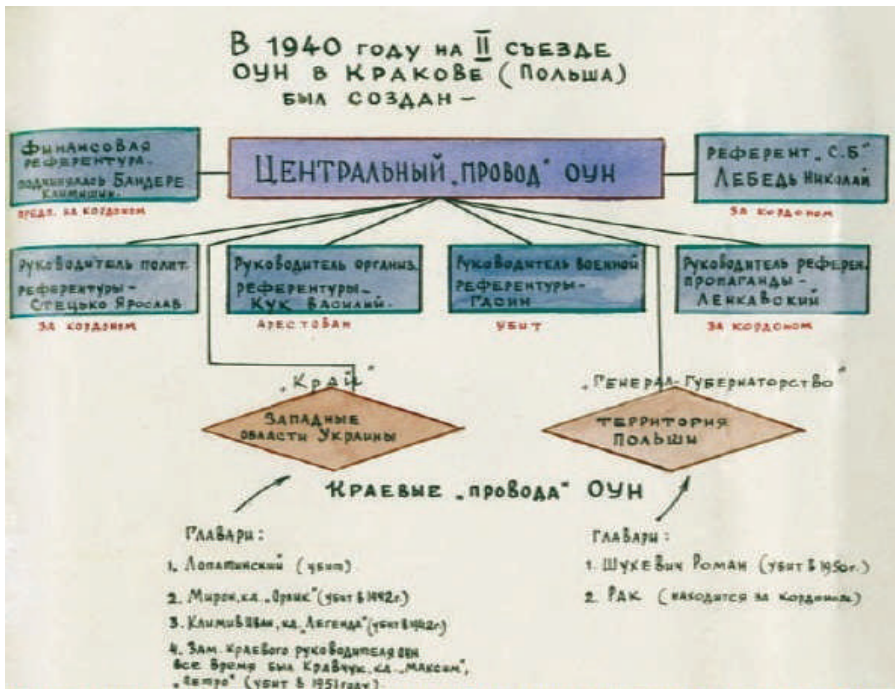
В 1940 году на II съезде ОУН в Кракове (Польша) был создан –

Финансовая референтура. подчинялась Бандере Климишин.
предс. за кордоном

Центральный „провод" ОУН

Референт „С.Б" Лебедь Николай
за кордоном

Руководитель полит. референтуры – Стецько Ярослав
за кордоном

Руководитель организ. референтуры – Кук Василий.
арестован

Руководитель военной референтуры – Гасин
убит

Руководитель референ. пропаганды – Ленкавский
за кордоном

„Край"
Западные области Украины

„Генерал-Губернаторство"
Территория Польши

Краевые „провода" ОУН

Главари:
1. Лопатинский (убит)
2. Мирон, кл. „Орлик" (убит в 1942г.)
3. Климишин, кл. „Легенда" (убит в 1942г.)
4. Зам. краевого руководителя ОУН все время был Кравчук, кл. „Максим", „Петро" (убит в 1951 году).

Главари:
1. Шухевич Роман (убит в 1950г.)
2. Рак (находится за кордоном)